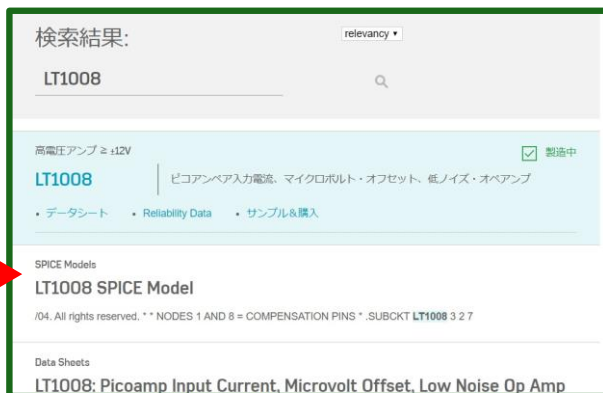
検索結果:

relevancy ▾

LT1008

高電圧アンプ ≥ ±12V

製造中

LT1008

ピコアンペア入力電流、マイクロボルト・オフセット、低ノイズ・オペアンプ

• データシート • Reliability Data • サンプル＆購入

SPICE Models

LT1008 SPICE Model

/04. All rights reserved. * * NODES 1 AND 8 = COMPENSATION PINS * .SUBCKT LT1008 3 2 7

Data Sheets

LT1008: Picoamp Input Current, Microvolt Offset, Low Noise Op Amp